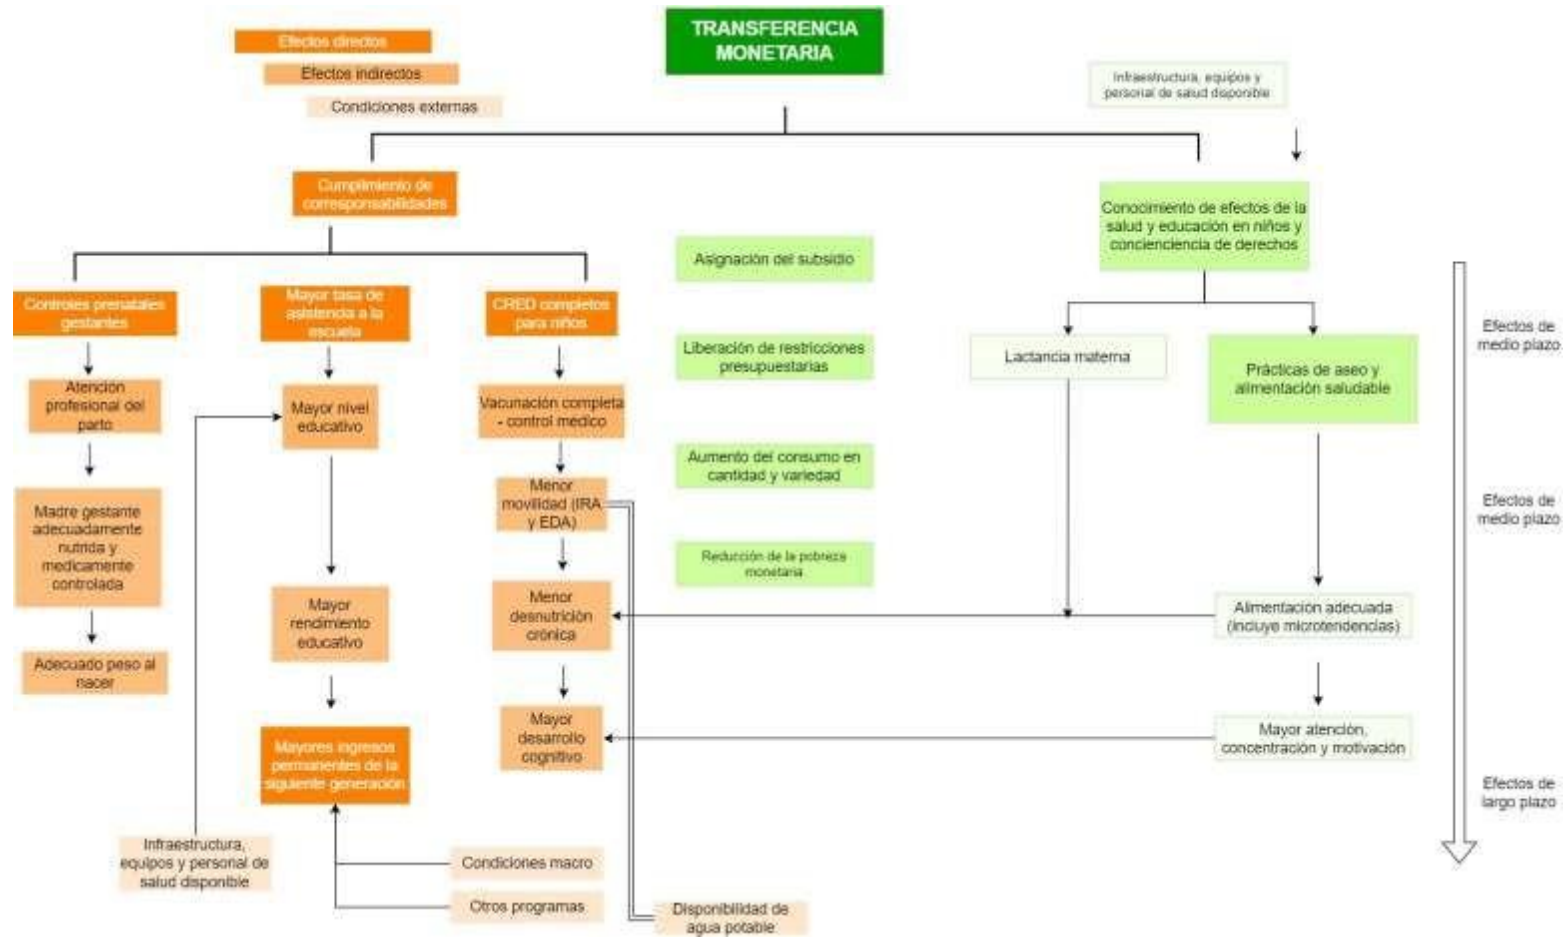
Efectos directos

Efectos indirectos

Condiciones externas

TRANSFERENCIA MONETARIA

Infraestructura, equipos y personal de salud disponible

Cumplimiento de corresponsabilidades

Conocimiento de efectos de la salud y educación en niños y concienciencia de derechos

Controles prenatales gestantes

Mayor tasa de asistencia a la escuela

CRED completos para niños

Asignación del subsidio

Efectos de medio plazo

Atencion profesional del parto

Mayor nivel educativo

Vacunación completa - control medico

Liberación de restricciones presupuestarias

Lactancia materna

Prácticas de aseo y alimentación saludable

Madre gestante adecuadamente nutrida y medicamente controlada

Menor movilidad (IRA y EDA)

Aumento del consumo en cantidad y variedad

Efectos de medio plazo

Reducción de la pobreza monetaria

Mayor rendimiento educativo

Menor desnutrición crónica

Alimentacion adecuada (incluye microtendencias)

Adecuado peso al nacer

Mayor desarrollo cognitivo

Mayor atención, concentración y motivación

Mayores ingresos permanentes de la siguiente generación

Efectos de largo plazo

Infraestructura, equipos y personal de salud disponible

Condiciones macro

Otros programas

Disponibilidad de agua potable